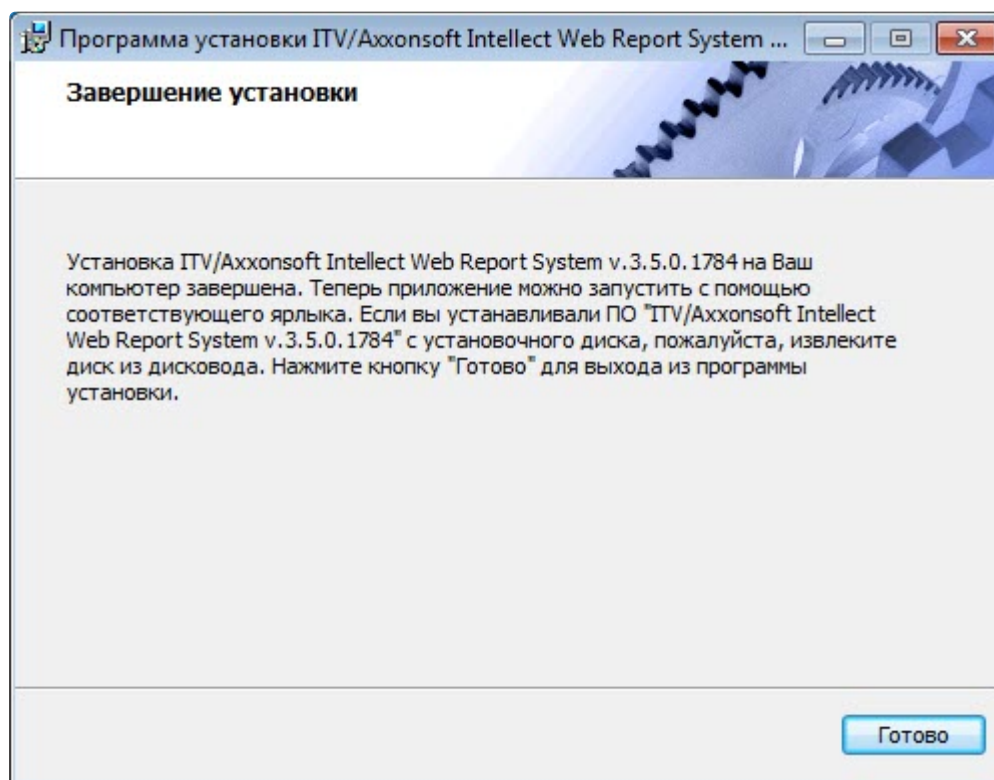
Программа установки ITV/Axxonsoft Intellect Web Report System ...

Завершение установки

Установка ITV/Axxonsoft Intellect Web Report System v.3.5.0.1784 на Ваш компьютер завершена. Теперь приложение можно запустить с помощью соответствующего ярлыка. Если вы устанавливали ПО "ITV/Axxonsoft Intellect Web Report System v.3.5.0.1784" с установочного диска, пожалуйста, извлеките диск из дисковода. Нажмите кнопку "Готово" для выхода из программы установки.

Готово